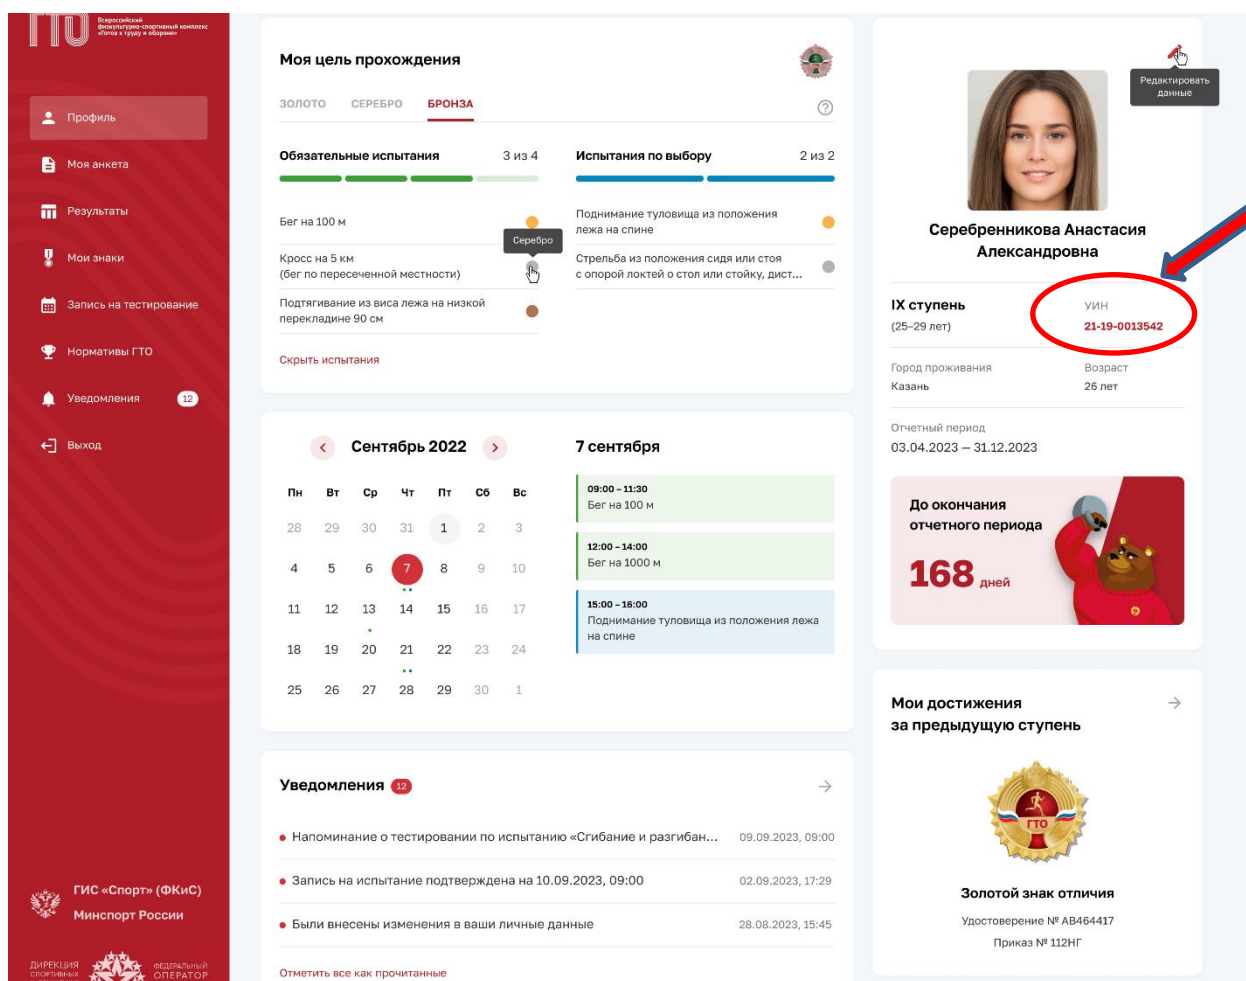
ГТО Всероссийский физкультурно-спортивный комплекс «Готов к труду и обороне»

Профиль
Моя анкета
Результаты
Мои знаки
Запись на тестирование
Нормативы ГТО
Уведомления 12
Выход

ГИС «Спорт» (ФКиС)
Минспорт России

ДИРЕКЦИЯ СПОРТИВНЫХ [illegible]
ФЕДЕРАЛЬНЫЙ ОПЕРАТОР

Моя цель прохождения

ЗОЛОТО СЕРЕБРО БРОНЗА

Обязательные испытания 3 из 4

Бег на 100 м
Серебро
Кросс на 5 км (бег по пересеченной местности)
Подтягивание из виса лежа на низкой перекладине 90 см

Скрыть испытания

Испытания по выбору 2 из 2

Поднимание туловища из положения лежа на спине
Стрельба из положения сидя или стоя с опорой локтей о стол или стойку, дист...

Сентябрь 2022

| Пн | Вт | Ср | Чт | Пт | Сб | Вс |
|---|---|---|---|---|---|---|
| 28 | 29 | 30 | 31 | 1 | 2 | 3 |
| 4 | 5 | 6 | 7 | 8 | 9 | 10 |
| 11 | 12 | 13 | 14 | 15 | 16 | 17 |
| 18 | 19 | 20 | 21 | 22 | 23 | 24 |
| 25 | 26 | 27 | 28 | 29 | 30 | 1 |

7 сентября

09:00 – 11:30
Бег на 100 м

12:00 – 14:00
Бег на 1000 м

15:00 – 16:00
Поднимание туловища из положения лежа на спине

Уведомления 12

Напоминание о тестировании по испытанию «Сгибание и разгибан... 09.09.2023, 09:00
Запись на испытание подтверждена на 10.09.2023, 09:00 02.09.2023, 17:29
Были внесены изменения в ваши личные данные 28.08.2023, 15:45

Отметить все как прочитанные

Редактировать данные

Серебренникова Анастасия Александровна

IX ступень
(25–29 лет)

УИН
21-19-0013542

Город проживания
Казань

Возраст
26 лет

Отчетный период
03.04.2023 – 31.12.2023

До окончания отчетного периода
168 дней

Мои достижения за предыдущую ступень

ГТО

Золотой знак отличия
Удостоверение № АВ464417
Приказ № 112НГ